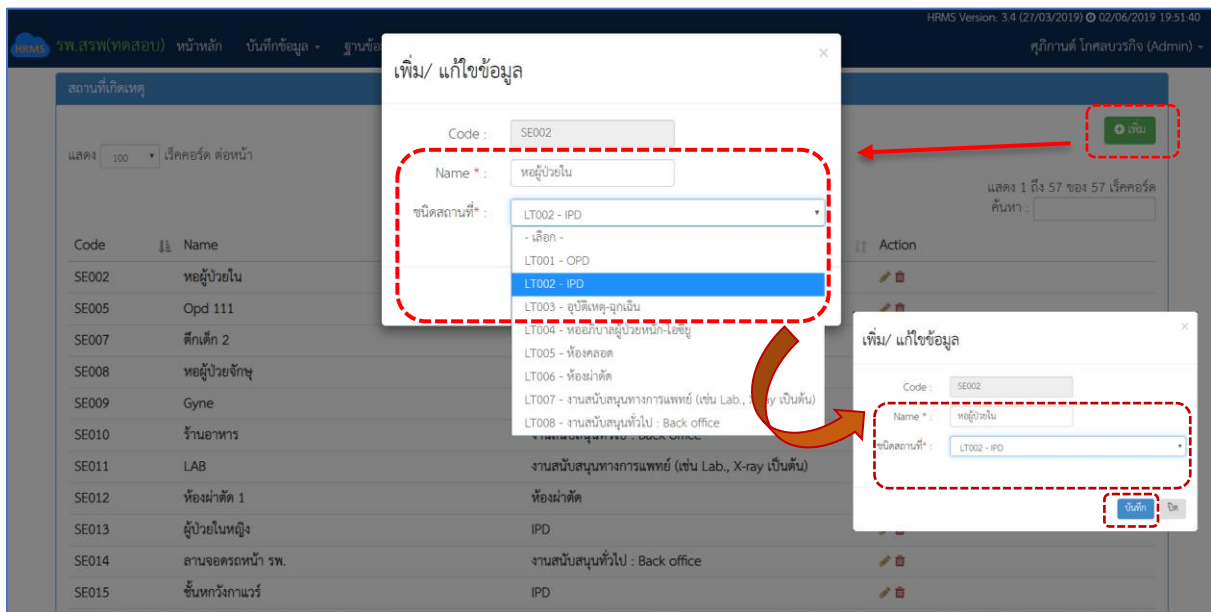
HRMS Version: 3.4 (27/03/2019) 02/06/2019 19:51:40

HRMS รพ.สรพ(ทดสอบ) หน้าหลัก บันทึกข้อมูล ฐานข้อ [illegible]

ศุภกานต์ โกศลบวรกิจ (Admin)

สถานที่เกิดเหตุ

แสดง 100 เร็คคอร์ด ต่อหน้า

แสดง 1 ถึง 57 ของ 57 เร็คคอร์ด

ค้นหา :

เพิ่ม

| Code | Name | | Action |
|---|---|---|---|
| SE002 | หอผู้ป่วยใน | | |
| SE005 | Opd 111 | | |
| SE007 | ตึกเด็ก 2 | | |
| SE008 | หอผู้ป่วยจักษุ | | |
| SE009 | Gyne | | |
| SE010 | ร้านอาหาร | งานสนับสนุนทั่วไป : Back office | |
| SE011 | LAB | งานสนับสนุนทางการแพทย์ (เช่น Lab., X-ray เป็นต้น) | |
| SE012 | ห้องผ่าตัด 1 | ห้องผ่าตัด | |
| SE013 | ผู้ป่วยในหญิง | IPD | |
| SE014 | ลานจอดรถหน้า รพ. | งานสนับสนุนทั่วไป : Back office | |
| SE015 | ชั้นหกวังกาแวร์ | IPD | |

เพิ่ม/ แก้ไขข้อมูล

Code : SE002

Name * : หอผู้ป่วยใน

ชนิดสถานที่* : LT002 - IPD

- เลือก -
LT001 - OPD
LT002 - IPD
LT003 - อุบัติเหตุ-ฉุกเฉิน
LT004 - หออภิบาลผู้ป่วยหนัก-ไอซียู
LT005 - ห้องคลอด
LT006 - ห้องผ่าตัด
LT007 - งานสนับสนุนทางการแพทย์ (เช่น Lab., X-ray เป็นต้น)
LT008 - งานสนับสนุนทั่วไป : Back office

เพิ่ม/ แก้ไขข้อมูล

Code : SE002

Name * : หอผู้ป่วยใน

ชนิดสถานที่* : LT002 - IPD

บันทึก ปิด